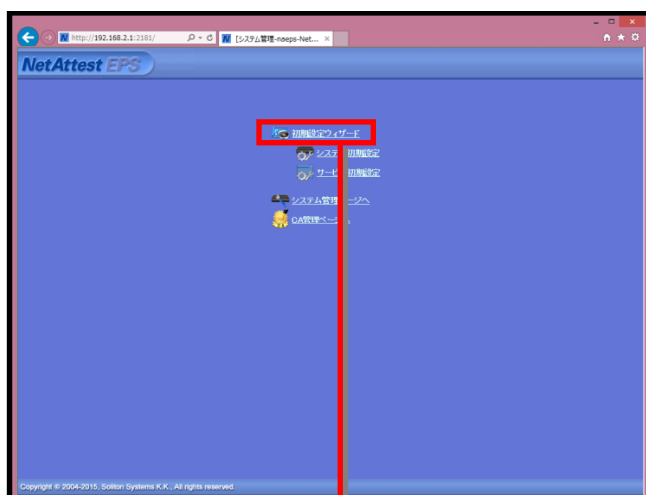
http://192.168.2.1:2181/
[システム管理-naeps-Net...
NetAttest EPS

初期設定ウィザード
システ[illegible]初期設定
サービ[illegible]初期設定
システム管理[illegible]ージへ
CA管理ペー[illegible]

Copyright © 2004-2015, Soliton Systems K.K., All rights reserved.